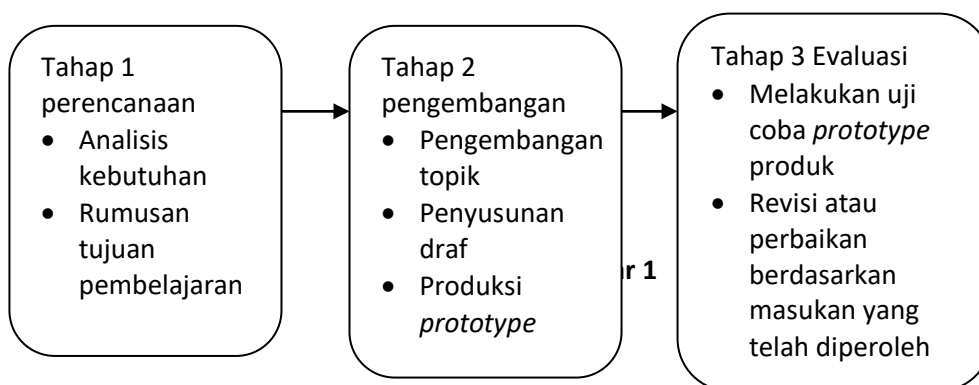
Tahap 1 perencanaan
- Analisis kebutuhan
- Rumusan tujuan pembelajaran

Tahap 2 pengembangan
- Pengembangan topik
- Penyusunan draf
- Produksi *prototype*

r 1

Tahap 3 Evaluasi
- Melakukan uji coba *prototype* produk
- Revisi atau perbaikan berdasarkan masukan yang telah diperoleh